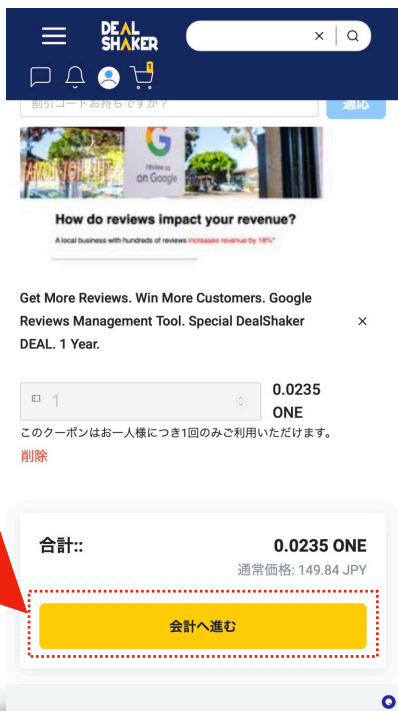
DEAL SHAKER

1

割引コードお持ちですか？

適応

G

review us on Google

How do reviews impact your revenue?

A local business with hundreds of reviews increases revenue by 18%*

Get More Reviews. Win More Customers. Google Reviews Management Tool. Special DealShaker DEAL. 1 Year.

×

1

0.0235 ONE

このクーポンはお一人様につき1回のみご利用いただけます。

削除

合計::

0.0235 ONE

通常価格: 149.84 JPY

会計へ進む